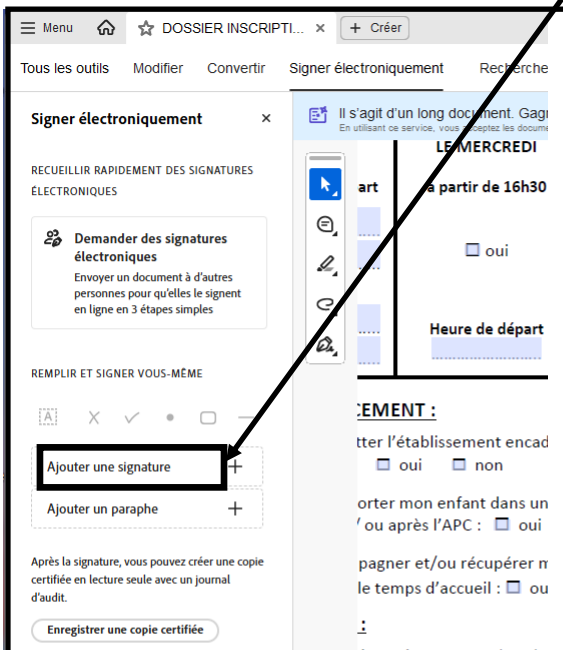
Menu DOSSIER INSCRIPTI... × + Créer

Tous les outils Modifier Convertir Signer électroniquement Recherche

Signer électroniquement ×

RECUEILLIR RAPIDEMENT DES SIGNATURES ÉLECTRONIQUES

Demander des signatures électroniques
Envoyer un document à d'autres personnes pour qu'elles le signent en ligne en 3 étapes simples

REMPLIR ET SIGNER VOUS-MÊME

Ajouter une signature +

Ajouter un paraphe +

Après la signature, vous pouvez créer une copie certifiée en lecture seule avec un journal d'audit.

Enregistrer une copie certifiée

Il s'agit d'un long document. Gagi
En utilisant ce service, vous acceptez les docume

LE MERCREDI

art

à partir de 16h30

☐ oui

Heure de départ

CEMENT :

tter l'établissement encad

☐ oui ☐ non

orter mon enfant dans un
/ ou après l'APC : ☐ oui

pagner et/ou récupérer m
le temps d'accueil : ☐ ou

: